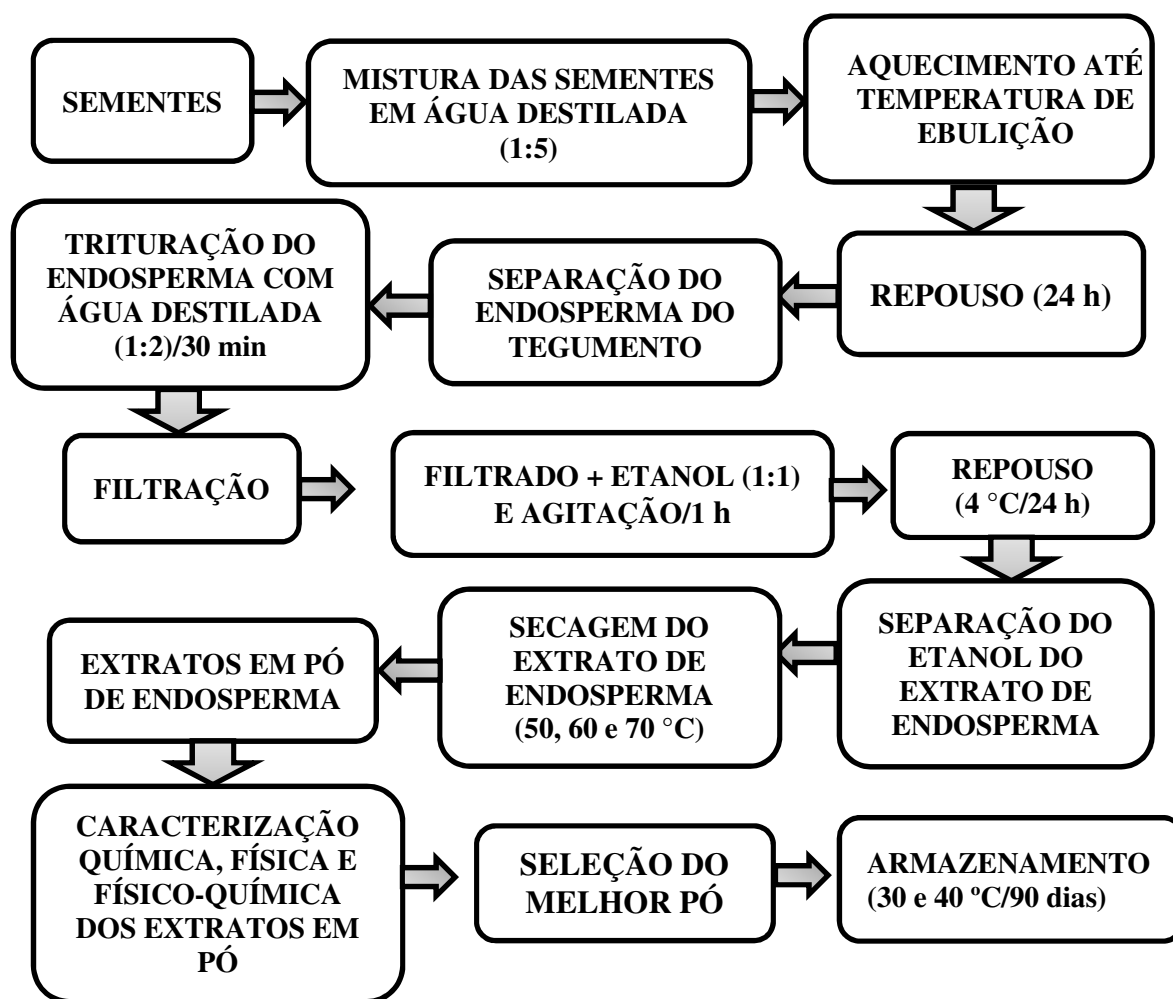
SEMENTES

MISTURA DAS SEMENTES EM ÁGUA DESTILADA (1:5)

AQUECIMENTO ATÉ TEMPERATURA DE EBULIÇÃO

REPOUSO (24 h)

SEPARAÇÃO DO ENDOSPERMA DO TEGUMENTO

TRITURAÇÃO DO ENDOSPERMA COM ÁGUA DESTILADA (1:2)/30 min

FILTRAÇÃO

FILTRADO + ETANOL (1:1) E AGITAÇÃO/1 h

REPOUSO (4 °C/24 h)

SEPARAÇÃO DO ETANOL DO EXTRATO DE ENDOSPERMA

SECAGEM DO EXTRATO DE ENDOSPERMA (50, 60 e 70 °C)

EXTRATOS EM PÓ DE ENDOSPERMA

CARACTERIZAÇÃO QUÍMICA, FÍSICA E FÍSICO-QUÍMICA DOS EXTRATOS EM PÓ

SELEÇÃO DO MELHOR PÓ

ARMAZENAMENTO (30 e 40 ºC/90 dias)